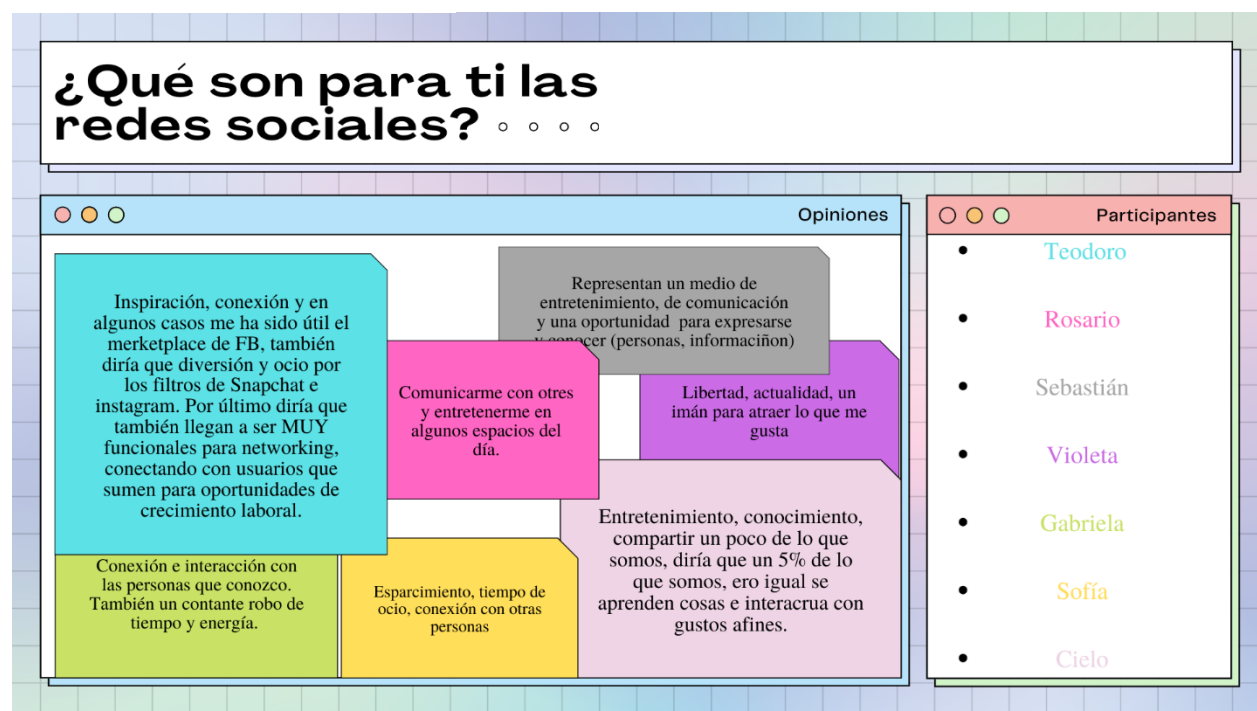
¿Qué son para ti las redes sociales?

Opiniones

Inspiración, conexión y en algunos casos me ha sido útil el merketplace de FB, también diría que diversión y ocio por los filtros de Snapchat e instagram. Por último diría que también llegan a ser MUY funcionales para networking, conectando con usuarios que sumen para oportunidades de crecimiento laboral.

Representan un medio de entretenimiento, de comunicación y una oportunidad para expresarse y conocer (personas, informaciñon)

Comunicarme con otres y entretenerme en algunos espacios del día.

Libertad, actualidad, un imán para atraer lo que me gusta

Conexión e interacción con las personas que conozco. También un contante robo de tiempo y energía.

Esparcimiento, tiempo de ocio, conexión con otras personas

Entretenimiento, conocimiento, compartir un poco de lo que somos, diría que un 5% de lo que somos, ero igual se aprenden cosas e interacrua con gustos afines.

Participantes

Teodoro
Rosario
Sebastián
Violeta
Gabriela
Sofía
Cielo